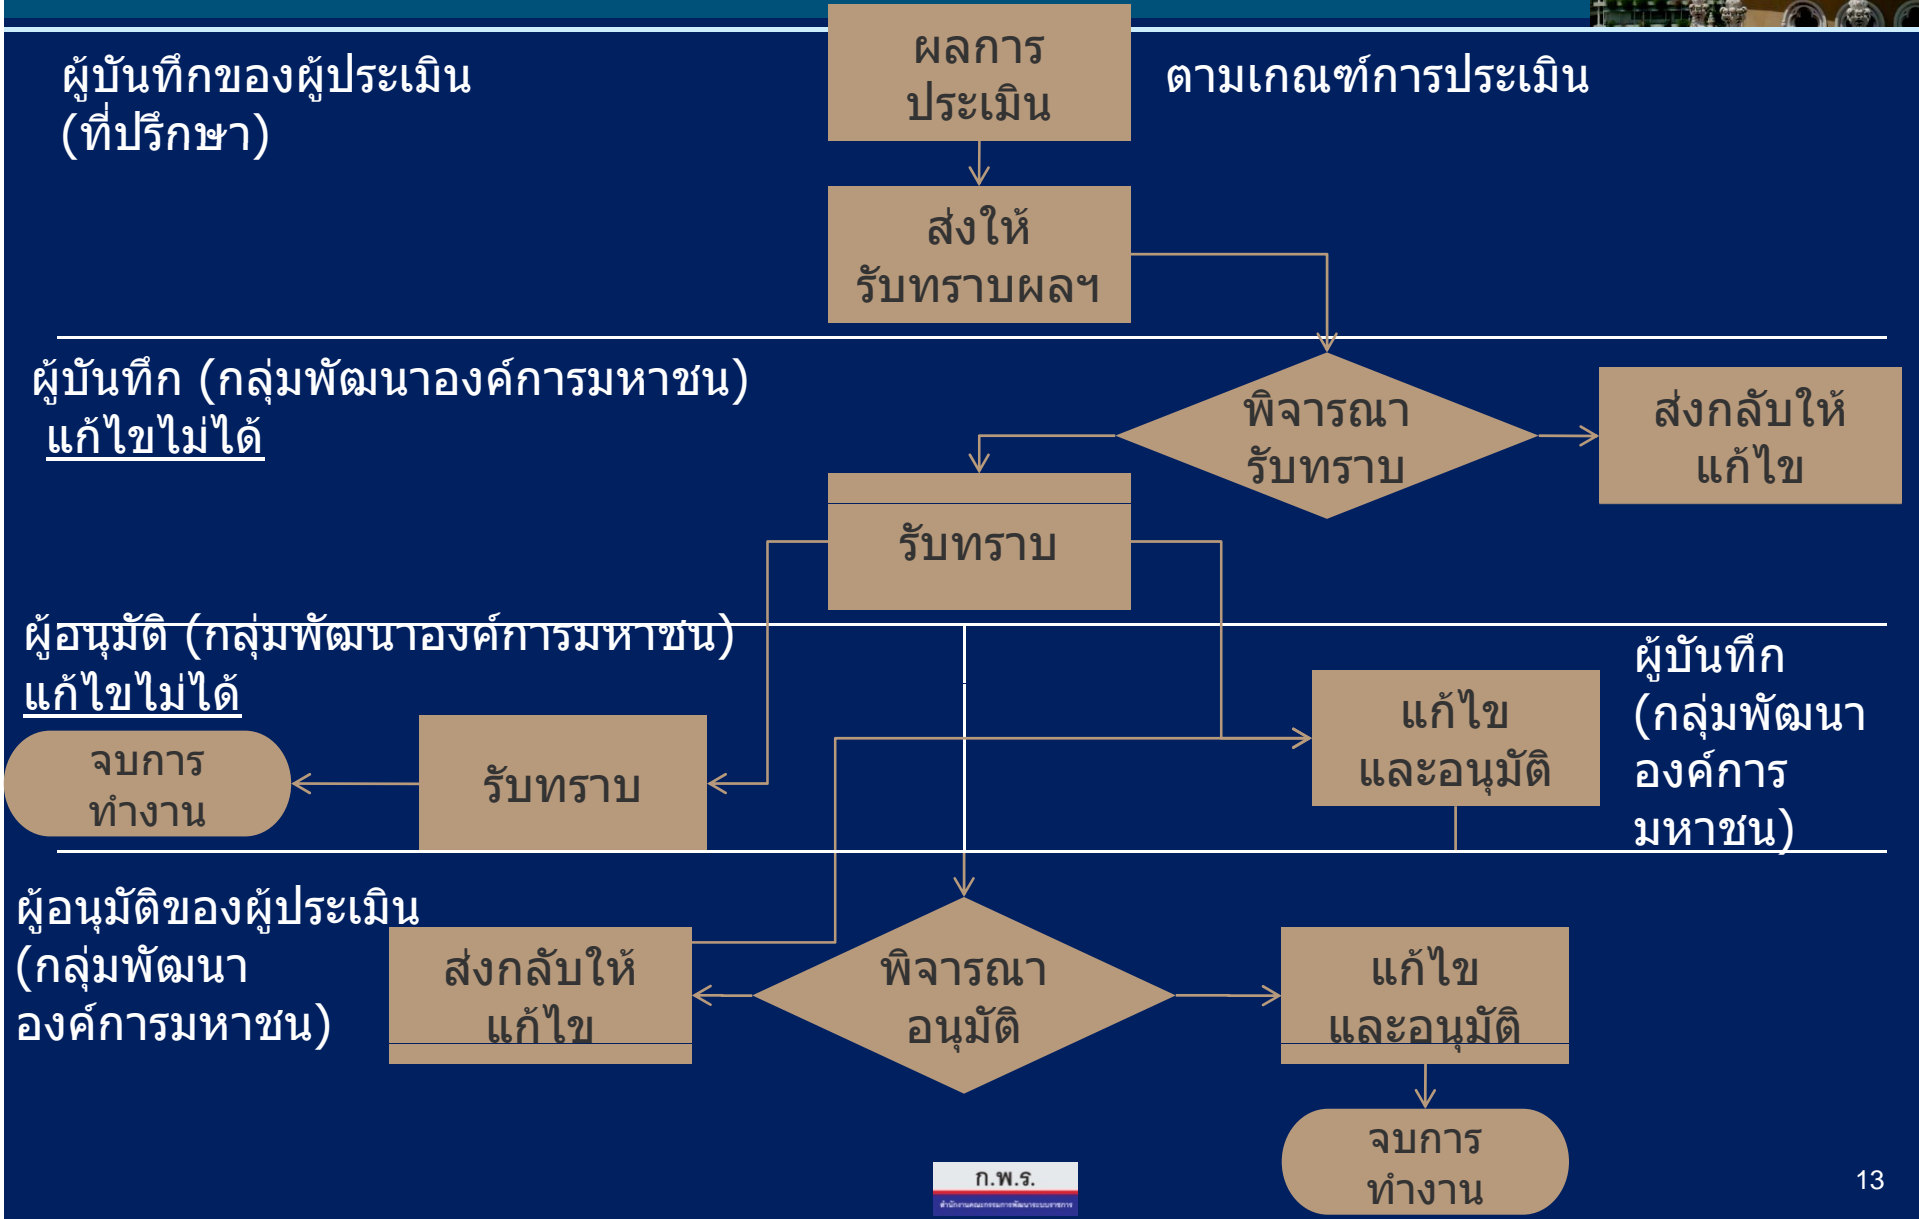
ผู้บันทึกของผู้ประเมิน (ที่ปรึกษา)

ผลการประเมิน

ตามเกณฑ์การประเมิน

ส่งให้รับทราบผลฯ

ผู้บันทึก (กลุ่มพัฒนาองค์การมหาชน)
แก้ไขไม่ได้

พิจารณารับทราบ

ส่งกลับให้แก้ไข

รับทราบ

ผู้อนุมัติ (กลุ่มพัฒนาองค์การมหาชน)
แก้ไขไม่ได้

จบการทำงาน

รับทราบ

แก้ไขและอนุมัติ

ผู้บันทึก (กลุ่มพัฒนาองค์การมหาชน)

ผู้อนุมัติของผู้ประเมิน (กลุ่มพัฒนาองค์การมหาชน)

ส่งกลับให้แก้ไข

พิจารณาอนุมัติ

แก้ไขและอนุมัติ

จบการทำงาน

ก.พ.ร.
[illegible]

13